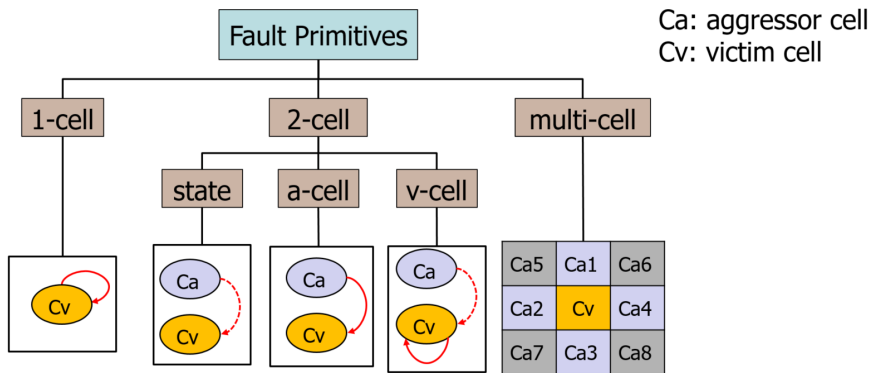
Fault Primitives

Ca: aggressor cell
Cv: victim cell

1-cell

2-cell

multi-cell

state

a-cell

v-cell

Cv

Ca

Cv

Ca

Cv

Ca

Cv

| Ca5 | Ca1 | Ca6 |
|---|---|---|
| Ca2 | Cv | Ca4 |
| Ca7 | Ca3 | Ca8 |